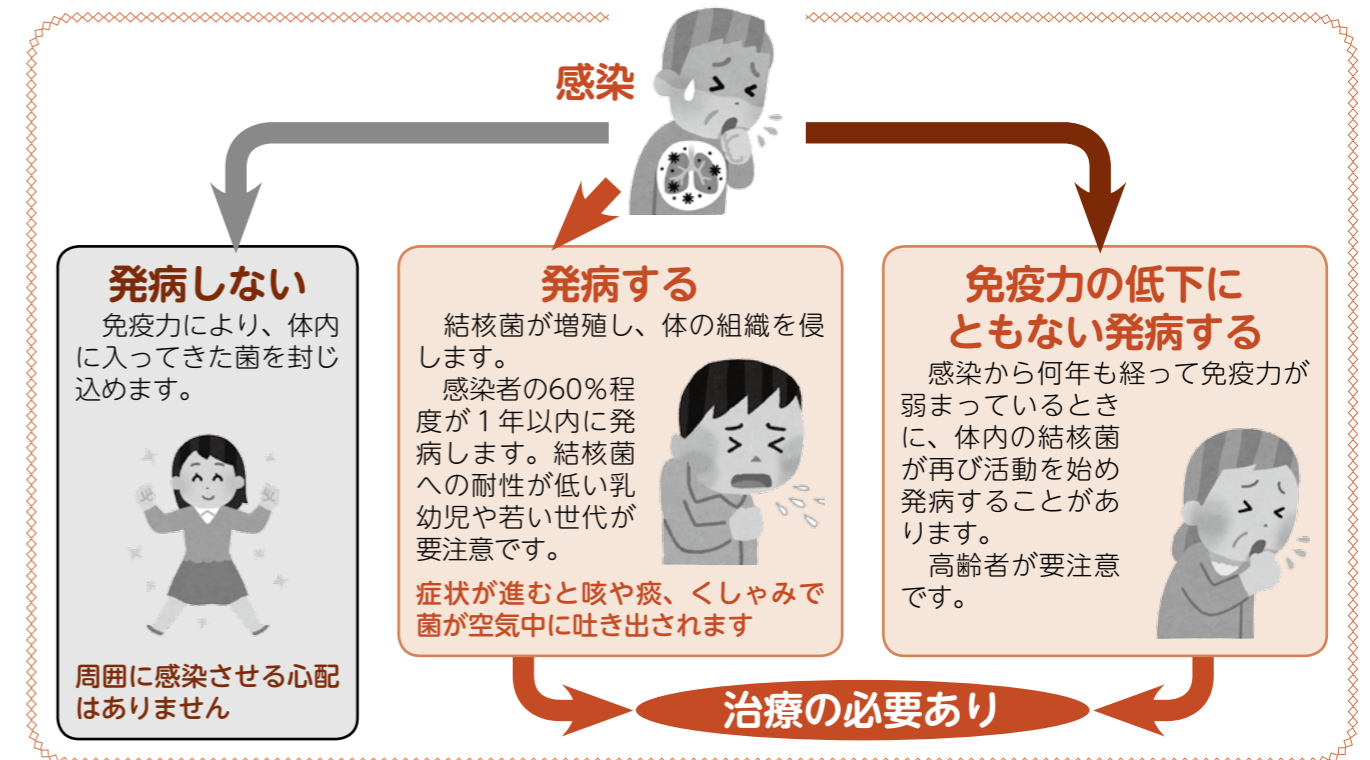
感染

発病しない

免疫力により、体内に入ってきた菌を封じ込めます。

周囲に感染させる心配はありません

発病する

結核菌が増殖し、体の組織を侵します。

感染者の60%程度が1年以内に発病します。結核菌への耐性が低い乳幼児や若い世代が要注意です。

症状が進むと咳や痰、くしゃみで菌が空気中に吐き出されます

免疫力の低下にともない発病する

感染から何年も経って免疫力が弱まっているときに、体内の結核菌が再び活動を始め発病することがあります。

高齢者が要注意です。

治療の必要あり